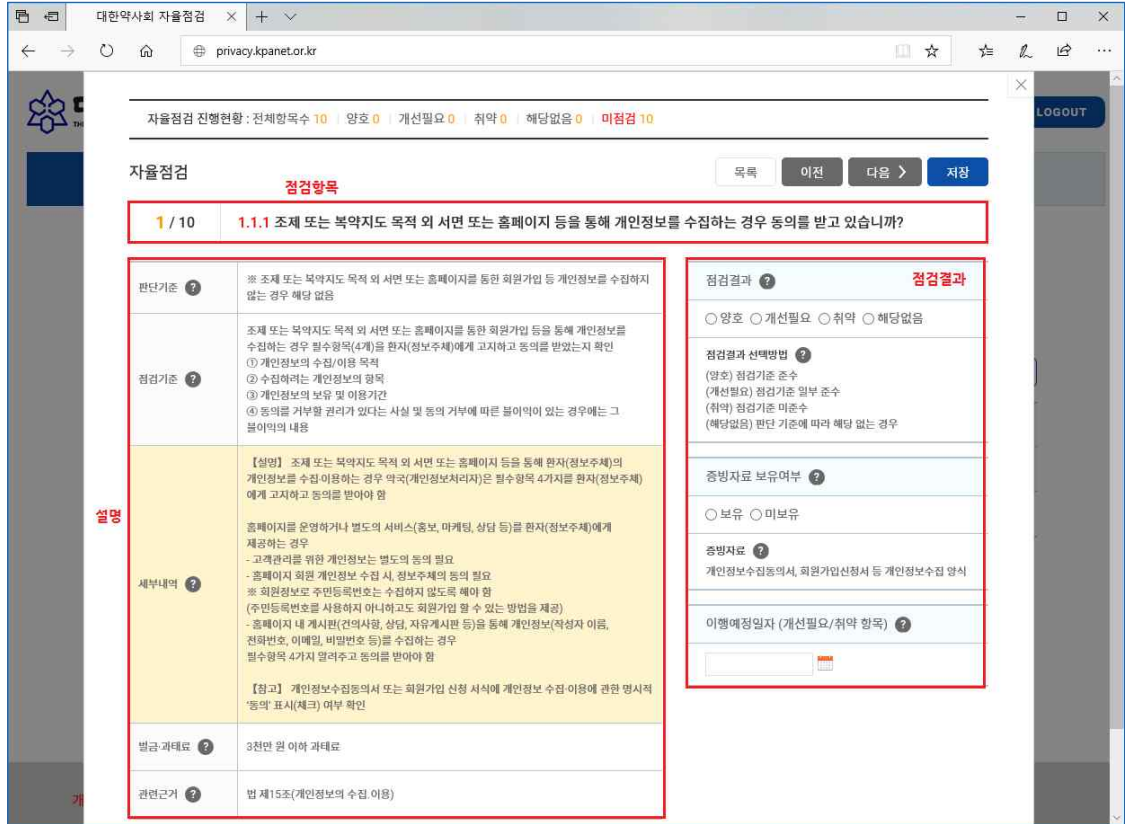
대한약사회 자율점검 × + ∨

privacy.kpanet.or.kr

LOGOUT

자율점검 진행현황 : 전체항목수 10 | 양호 0 | 개선필요 0 | 취약 0 | 해당없음 0 | 미점검 10

자율점검

점검항목

목록 이전 다음 > 저장

1 / 10 1.1.1 조제 또는 복약지도 목적 외 서면 또는 홈페이지 등을 통해 개인정보를 수집하는 경우 동의를 받고 있습니까?

| | |
|---|---|
| 판단기준 ? | ※ 조제 또는 복약지도 목적 외 서면 또는 홈페이지를 통한 회원가입 등 개인정보를 수집하지 않는 경우 해당 없음 |
| 점검기준 ? | 조제 또는 복약지도 목적 외 서면 또는 홈페이지를 통한 회원가입 등을 통해 개인정보를 수집하는 경우 필수항목(4개)을 환자(정보주체)에게 고지하고 동의를 받았는지 확인<br>① 개인정보의 수집/이용 목적<br>② 수집하려는 개인정보의 항목<br>③ 개인정보의 보유 및 이용기간<br>④ 동의를 거부할 권리가 있다는 사실 및 동의 거부에 따른 불이익이 있는 경우에는 그 불이익의 내용 |
| 세부내역 ? | 【설명】 조제 또는 복약지도 목적 외 서면 또는 홈페이지 등을 통해 환자(정보주체)의 개인정보를 수집·이용하는 경우 약국(개인정보처리자)은 필수항목 4가지를 환자(정보주체)에게 고지하고 동의를 받아야 함<br><br>홈페이지를 운영하거나 별도의 서비스(홍보, 마케팅, 상담 등)를 환자(정보주체)에게 제공하는 경우<br>- 고객관리를 위한 개인정보는 별도의 동의 필요<br>- 홈페이지 회원 개인정보 수집 시, 정보주체의 동의 필요<br>※ 회원정보로 주민등록번호는 수집하지 않도록 해야 함<br>(주민등록번호를 사용하지 아니하고도 회원가입 할 수 있는 방법을 제공)<br>- 홈페이지 내 게시판(건의사항, 상담, 자유게시판 등)을 통해 개인정보(작성자 이름, 전화번호, 이메일, 비밀번호 등)를 수집하는 경우<br>필수항목 4가지 알려주고 동의를 받아야 함<br><br>【참고】 개인정보수집동의서 또는 회원가입 신청 서식에 개인정보 수집·이용에 관한 명시적 '동의' 표시(체크) 여부 확인 |
| 벌금·과태료 ? | 3천만 원 이하 과태료 |
| 관련근거 ? | 법 제15조(개인정보의 수집. 이용) |

설명

점검결과 ? 점검결과

○양호 ○개선필요 ○취약 ○해당없음

점검결과 선택방법 ?
(양호) 점검기준 준수
(개선필요) 점검기준 일부 준수
(취약) 점검기준 미준수
(해당없음) 판단 기준에 따라 해당 없는 경우

증빙자료 보유여부 ?

○보유 ○미보유

증빙자료 ?
개인정보수집동의서, 회원가입신청서 등 개인정보수집 양식

이행예정일자 (개선필요/취약 항목) ?